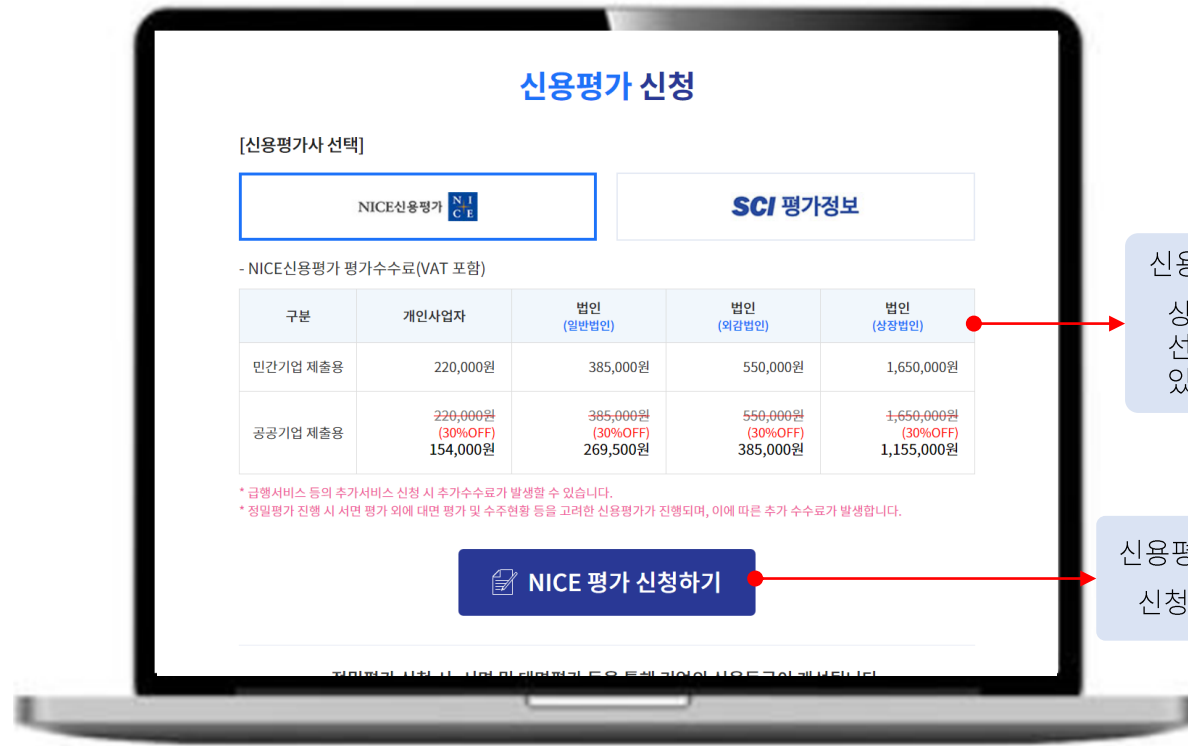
신용평가 신청

[신용평가사 선택]

NICE신용평가 N I C E

SCI 평가정보

- NICE신용평가 평가수수료(VAT 포함)

| 구분 | 개인사업자 | 법인 (일반법인) | 법인 (외감법인) | 법인 (상장법인) |
|---|---|---|---|---|
| 민간기업 제출용 | 220,000원 | 385,000원 | 550,000원 | 1,650,000원 |
| 공공기업 제출용 | ~~220,000원~~ (30%OFF) 154,000원 | ~~385,000원~~ (30%OFF) 269,500원 | ~~550,000원~~ (30%OFF) 385,000원 | ~~1,650,000원~~ (30%OFF) 1,155,000원 |

* 급행서비스 등의 추가서비스 신청 시 추가수수료가 발생할 수 있습니다.
* 정밀평가 진행 시 서면 평가 외에 대면 평가 및 수주현황 등을 고려한 신용평가가 진행되며, 이에 따른 추가 수수료가 발생합니다.

NICE 평가 신청하기

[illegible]

신용 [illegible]
상 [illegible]
선 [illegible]
있 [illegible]

신용평 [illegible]
신청 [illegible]